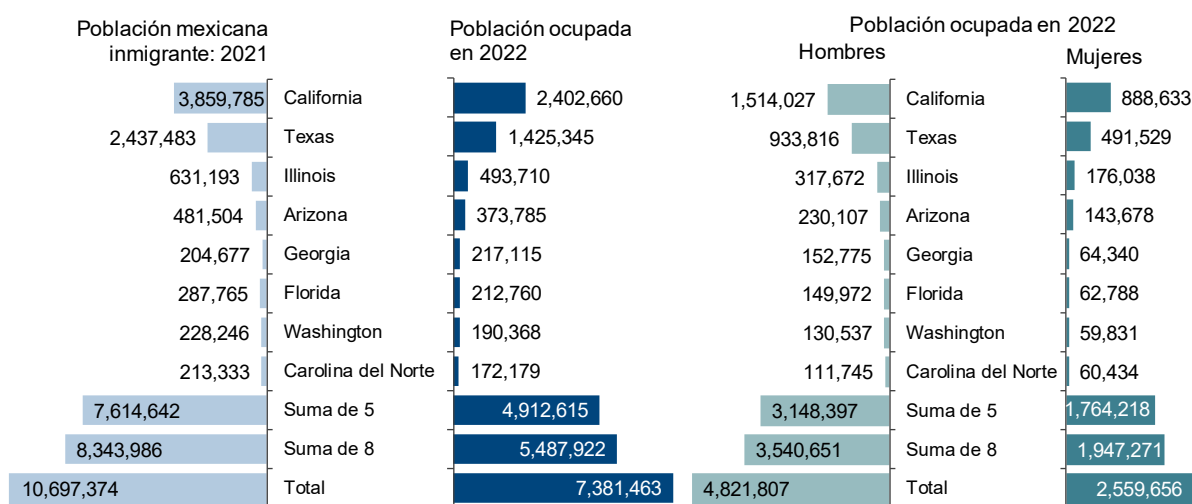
Población mexicana inmigrante: 2021

Población ocupada en 2022

Población ocupada en 2022

Hombres

Mujeres

| Población mexicana inmigrante: 2021 | Estado | Población ocupada en 2022 | Hombres | Estado | Mujeres |
|---|---|---|---|---|---|
| 3,859,785 | California | 2,402,660 | 1,514,027 | California | 888,633 |
| 2,437,483 | Texas | 1,425,345 | 933,816 | Texas | 491,529 |
| 631,193 | Illinois | 493,710 | 317,672 | Illinois | 176,038 |
| 481,504 | Arizona | 373,785 | 230,107 | Arizona | 143,678 |
| 204,677 | Georgia | 217,115 | 152,775 | Georgia | 64,340 |
| 287,765 | Florida | 212,760 | 149,972 | Florida | 62,788 |
| 228,246 | Washington | 190,368 | 130,537 | Washington | 59,831 |
| 213,333 | Carolina del Norte | 172,179 | 111,745 | Carolina del Norte | 60,434 |
| 7,614,642 | Suma de 5 | 4,912,615 | 3,148,397 | Suma de 5 | 1,764,218 |
| 8,343,986 | Suma de 8 | 5,487,922 | 3,540,651 | Suma de 8 | 1,947,271 |
| 10,697,374 | Total | 7,381,463 | 4,821,807 | Total | 2,559,656 |